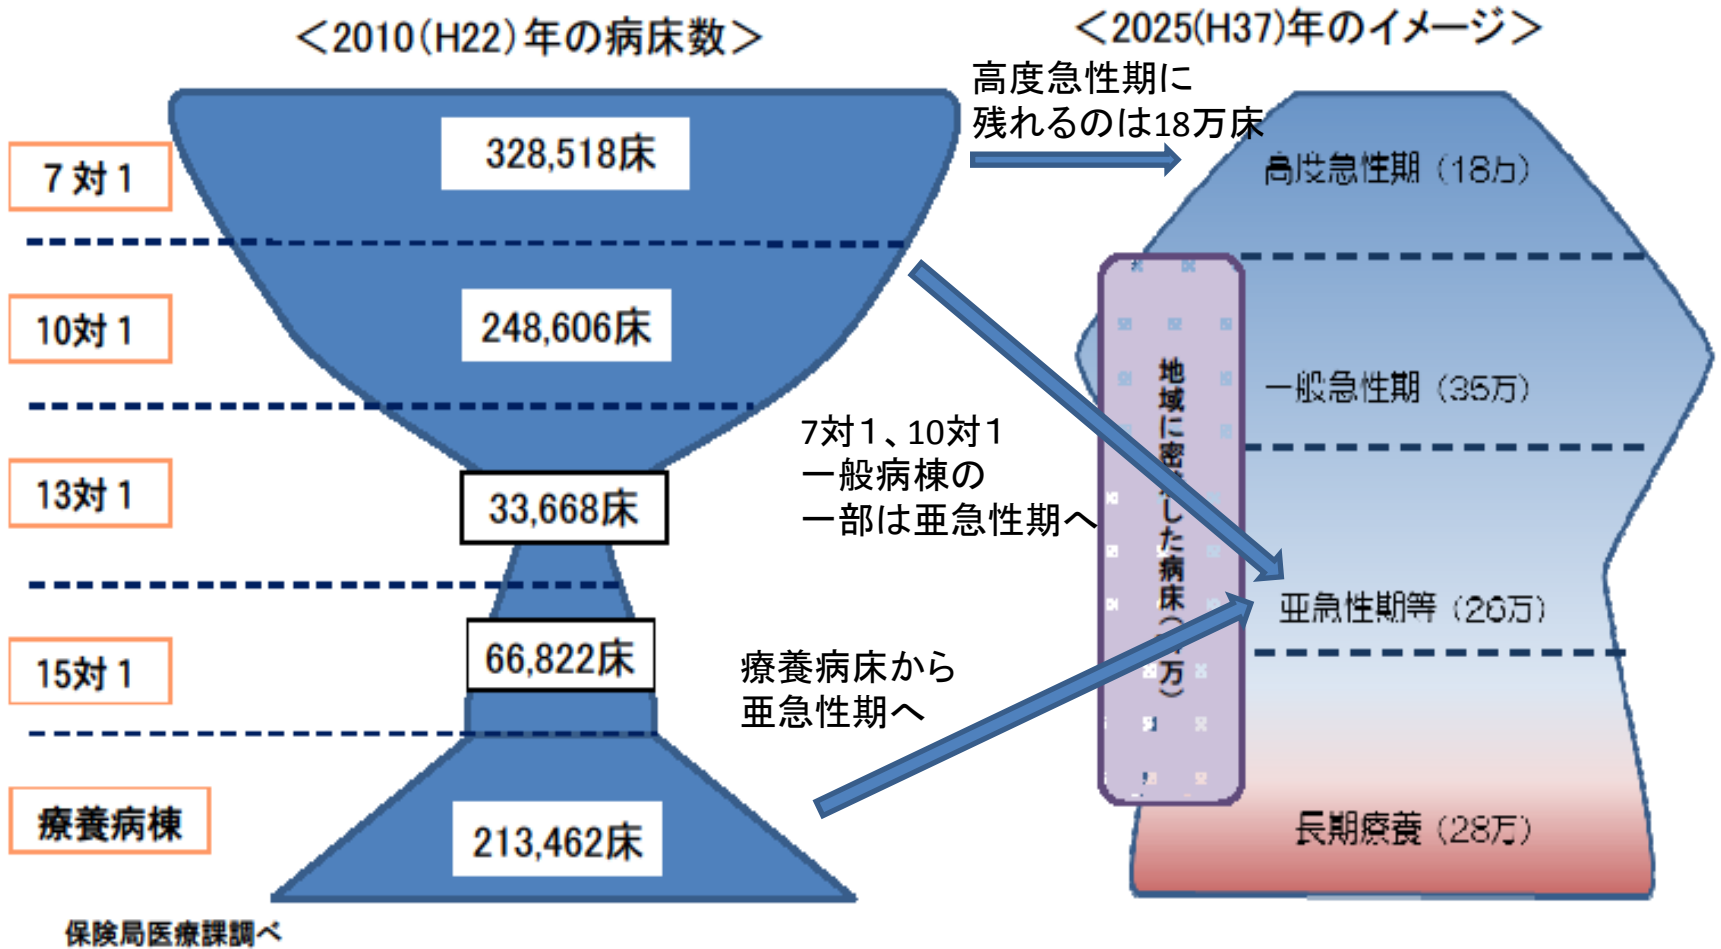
<2010(H22)年の病床数>

<2025(H37)年のイメージ>

7対1

328,518床

10対1

248,606床

13対1

33,668床

15対1

66,822床

療養病棟

213,462床

保険局医療課調べ

高度急性期に
残れるのは18万床

高度急性期（18万）

一般急性期（35万）

亜急性期等（26万）

長期療養（28万）

地域に密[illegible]した病床（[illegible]万）

7対1、10対1
一般病棟の
一部は亜急性期へ

療養病床から
亜急性期へ